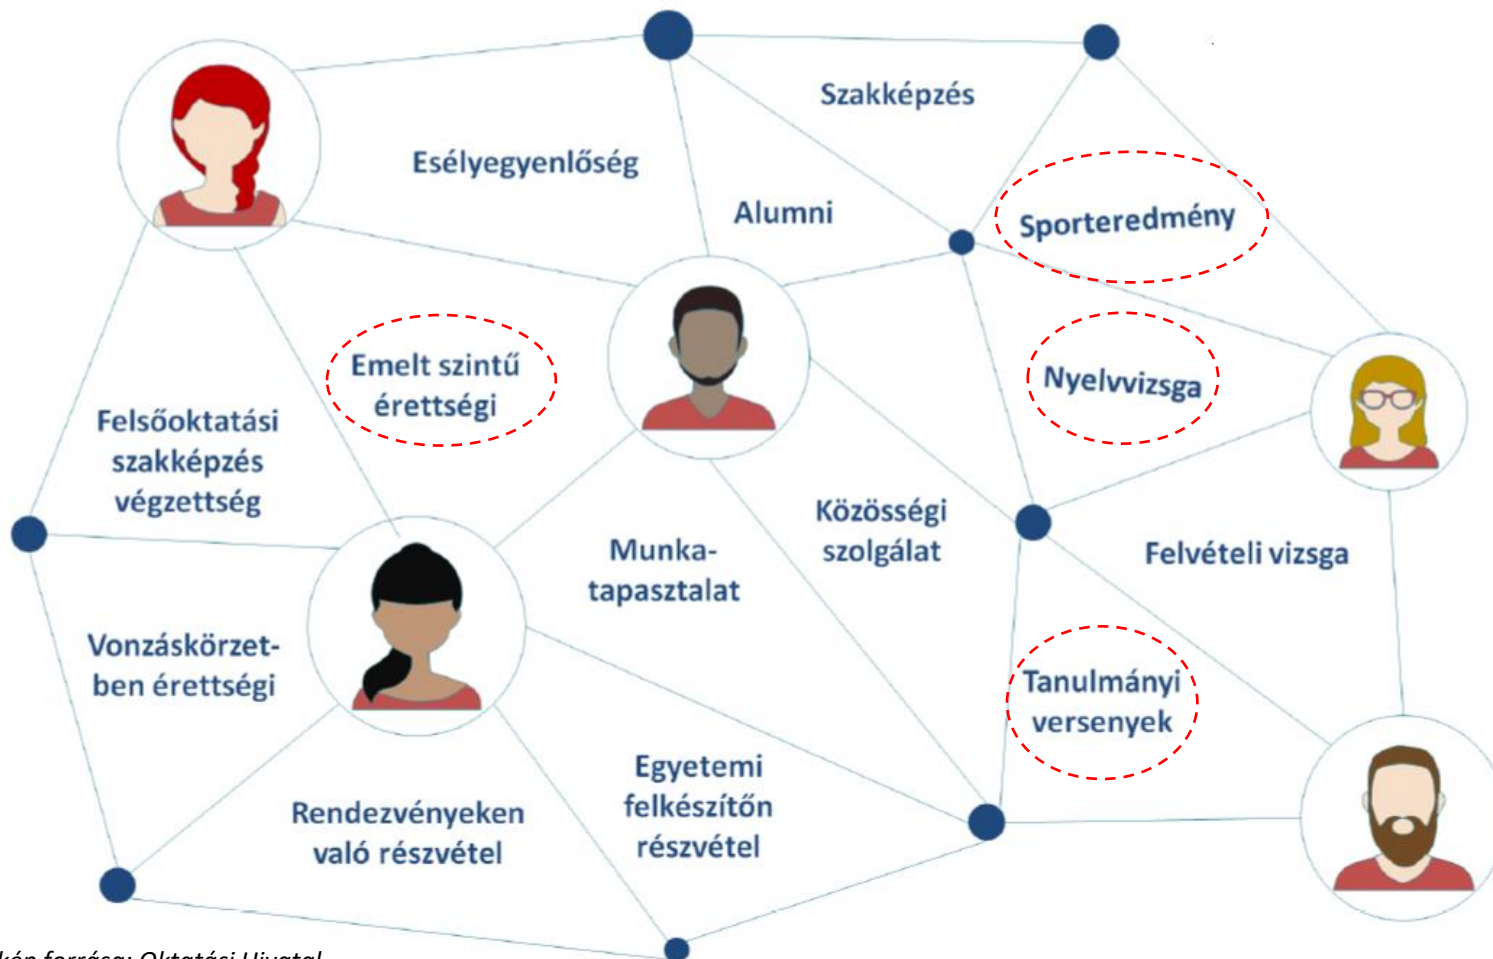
Szakképzés

Esélyegyenlőség

Alumni

Sporteredmény

Emelt szintű érettségi

Nyelvvizsga

Felsőoktatási szakképzés végzettség

Közösségi szolgálat

Munkatapasztalat

Felvételi vizsga

Vonzáskörzetben érettségi

Tanulmányi versenyek

Egyetemi felkészítőn részvétel

Rendezvényeken való részvétel

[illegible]kép forrása: Oktatási Hivatal